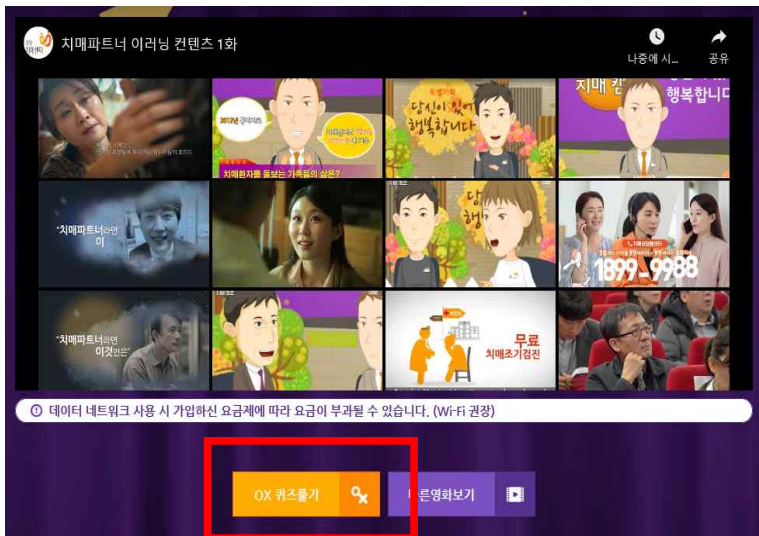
치매파트너 이러닝 컨텐츠 1화

나중에 시...

공유

2017년

특별기획

당신이 있어 행복합니다

치매 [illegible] 행복합니다

치매환자를 돌보는 가족들의 삶은?

"치매파트너라면 이

당 행

1899-9988

"치매파트너라면 이것만은"

무료 치매조기검진

데이터 네트워크 사용 시 가입하신 요금제에 따라 요금이 부과될 수 있습니다. (Wi-Fi 권장)

OX 퀴즈풀기

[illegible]른영화보기